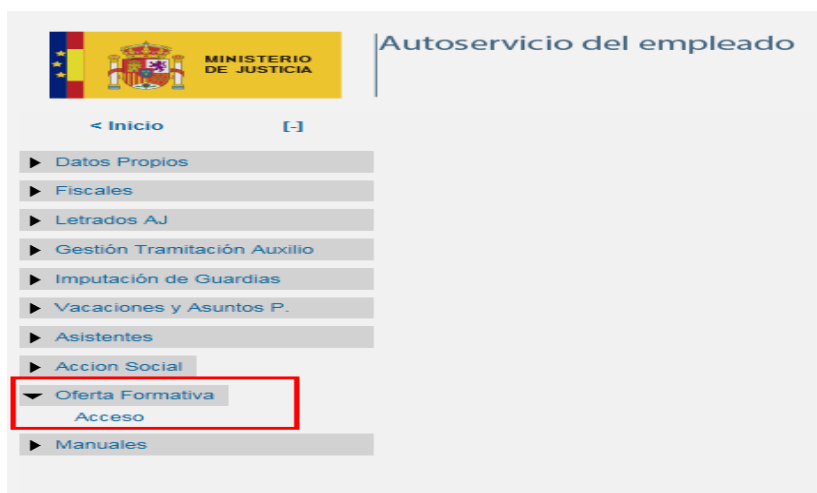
MINISTERIO DE JUSTICIA

Autoservicio del empleado

< Inicio [-]

Datos Propios
Fiscales
Letrados AJ
Gestión Tramitación Auxilio
Imputación de Guardias
Vacaciones y Asuntos P.
Asistentes
Accion Social
Oferta Formativa
Acceso
Manuales